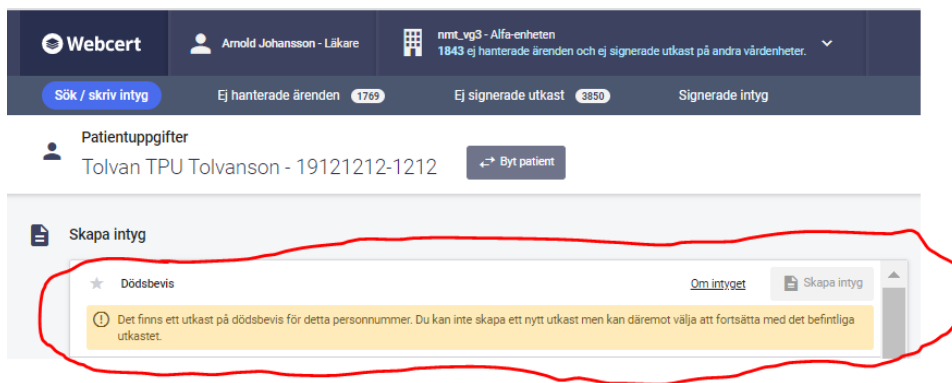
Webcert

Arnold Johansson - Läkare

nmt_vg3 - Alfa-enheten
1843 ej hanterade ärenden och ej signerade utkast på andra vårdenheter.

Sök / skriv intyg

Ej hanterade ärenden 1769

Ej signerade utkast 3850

Signerade intyg

Patientuppgifter

Tolvan TPU Tolvanson - 19121212-1212

Byt patient

Skapa intyg

Dödsbevis

Om intyget

Skapa intyg

Det finns ett utkast på dödsbevis för detta personnummer. Du kan inte skapa ett nytt utkast men kan däremot välja att fortsätta med det befintliga utkastet.